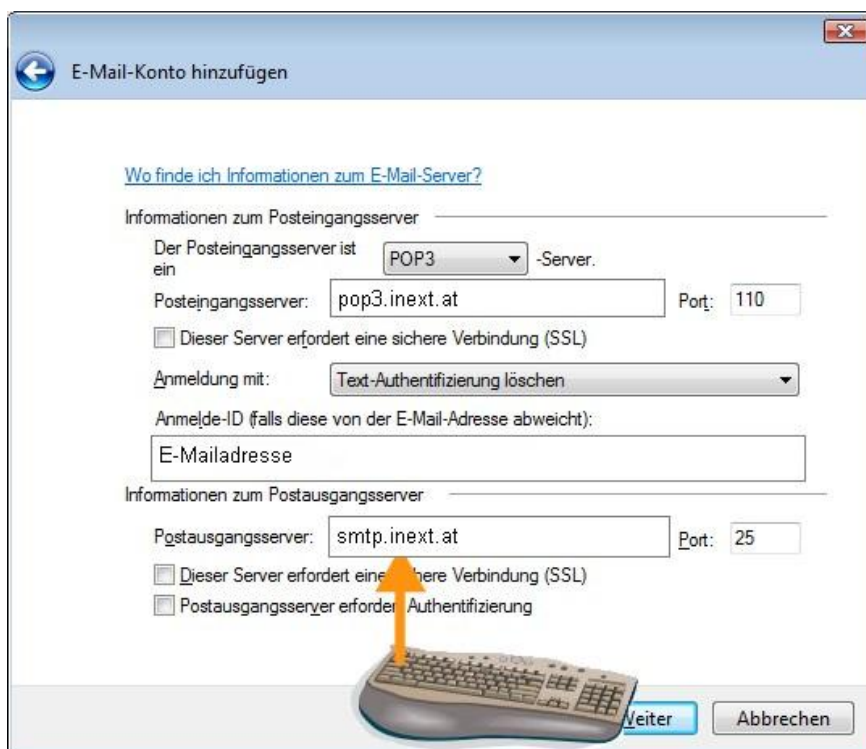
E-Mail-Konto hinzufügen

Wo finde ich Informationen zum E-Mail-Server?

Informationen zum Posteingangsserver

Der Posteingangsserver ist ein POP3 -Server.

Posteingangsserver: pop3.inext.at Port: 110

Dieser Server erfordert eine sichere Verbindung (SSL)

Anmeldung mit: Text-Authentifizierung löschen

Anmelde-ID (falls diese von der E-Mail-Adresse abweicht):

E-Mailadresse

Informationen zum Postausgangsserver

Postausgangsserver: smtp.inext.at Port: 25

Dieser Server erfordert eine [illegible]here Verbindung (SSL)

Postausgangsserver erforder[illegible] Authentifizierung

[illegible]eiter Abbrechen